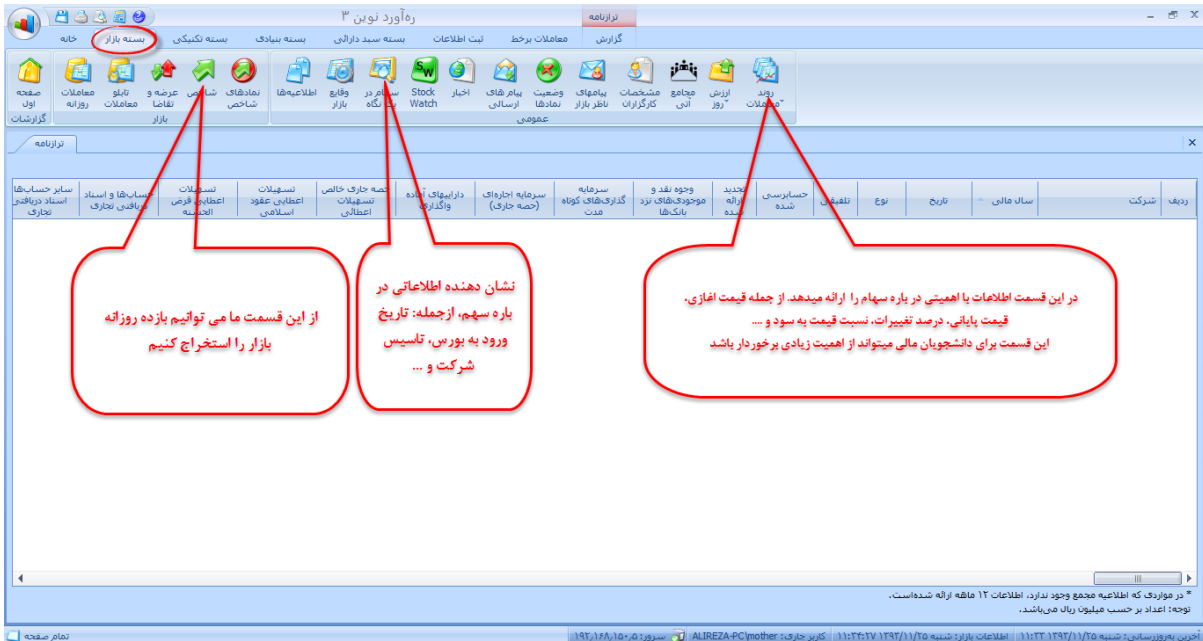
ره‌آورد نوین ۳

ترازنامه

خانه | بسته بازار | بسته تکنیکی | بسته بنیادی | بسته سبد دارائی | ثبت اطلاعات | معاملات برخط | گزارش

صفحه اول
گزارشات
معاملات روزانه
تابلو معاملات
عرضه و تقاضا
شاخص
نمادهای شاخص
بازار
اطلاعیه‌ها
وقایع بازار
سهام در یک نگاه
Stock Watch
اخبار
پیام های ارسالی
وضعیت نمادها
پیامهای ناظر بازار
مشخصات کارگزاران
مجامع آتی
ارزش روز
روند معاملات
عمومی

ترازنامه

| ردیف | شرکت | سال مالی | تاریخ | نوع | تلفیقی | حسابرسی شده | تجدید ارائه شده | وجوه نقد و موجودی‌های نزد بانک‌ها | سرمایه گذاری‌های کوتاه مدت | سرمایه اجاره‌ای (حصه جاری) | دارایی‌های آماده واگذاری | حصه جاری خالص تسهیلات اعطائی | تسهیلات اعطایی عقود اسلامی | تسهیلات اعطایی قرض الحسنه | حساب‌ها و اسناد دریافتنی تجاری | سایر حساب‌ها و اسناد دریافتنی تجاری |
|---|---|---|---|---|---|---|---|---|---|---|---|---|---|---|---|---|

از این قسمت ما می توانیم بازده روزانه بازار را استخراج کنیم

نشان دهنده اطلاعاتی در باره سهم، ازجمله: تاریخ ورود به بورس، تاسیس شرکت و ...

در این قسمت اطلاعات با اهمیتی در باره سهام را ارائه میدهد. از جمله قیمت اغازی، قیمت پایانی، درصد تغییرات، نسبت قیمت به سود و ....
این قسمت برای دانشجویان مالی میتواند از اهمیت زیادی برخوردار باشد

* در مواردی که اطلاعیه مجمع وجود ندارد، اطلاعات ۱۲ ماهه ارائه شده‌است.
توجه: اعداد بر حسب میلیون ریال می‌باشد.

آخرین به‌روزرسانی: شنبه ۱۳۹۳/۱۱/۲۵ ۱۱:۳۳ | اطلاعات بازار: شنبه ۱۳۹۳/۱۱/۲۵ ۱۱:۳۳:۲۷ | کاربر جاری: ALIREZA-PC\mother | سرور: ۱۹۲.۱۶۸.۱۵۰.۵ | تمام صفحه